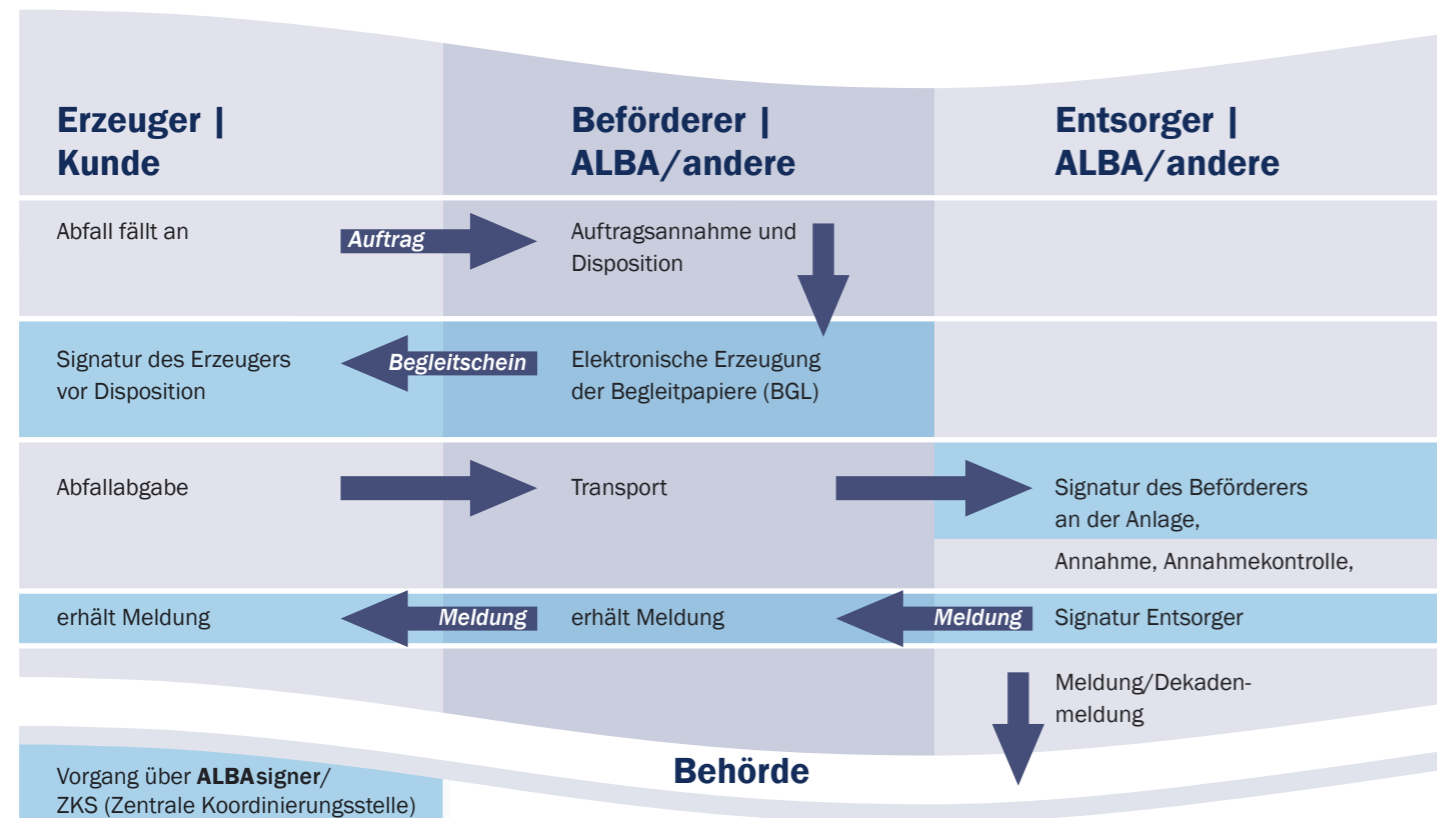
| Erzeuger \| Kunde | | Beförderer \| ALBA/andere | | Entsorger \| ALBA/andere |
|---|---|---|---|---|
| Abfall fällt an | Auftrag | Auftragsannahme und Disposition | | |
| Signatur des Erzeugers vor Disposition | Begleitschein | Elektronische Erzeugung der Begleitpapiere (BGL) | | |
| Abfallabgabe | | Transport | | Signatur des Beförderers an der Anlage, Annahme, Annahmekontrolle, |
| erhält Meldung | Meldung | erhält Meldung | Meldung | Signatur Entsorger |
| | | | | Meldung/Dekadenmeldung |

Vorgang über **ALBAsigner**/ ZKS (Zentrale Koordinierungsstelle)

Behörde